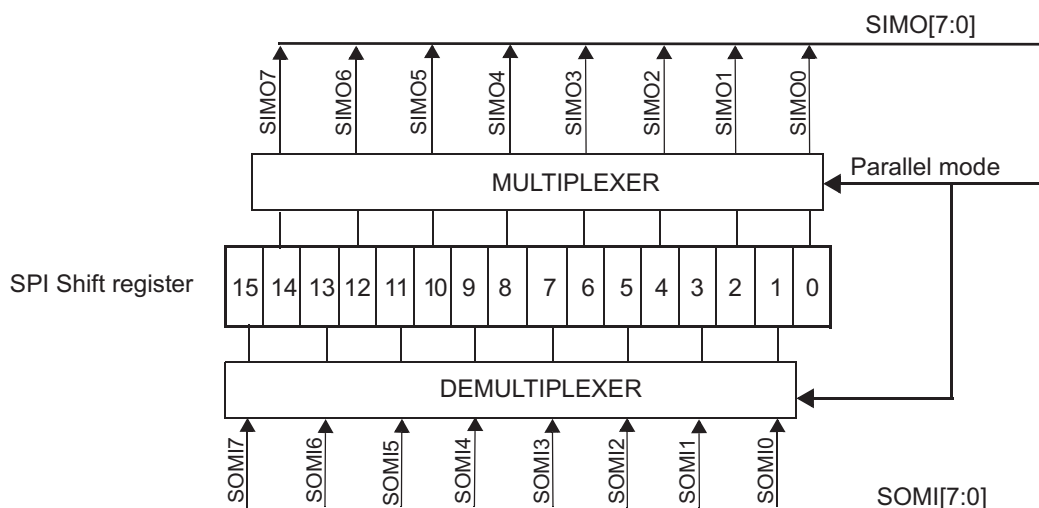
SIMO[7:0]

SIMO7 SIMO6 SIMO5 SIMO4 SIMO3 SIMO2 SIMO1 SIMO0

MULTIPLEXER

Parallel mode

SPI Shift register

| 15 | 14 | 13 | 12 | 11 | 10 | 9 | 8 | 7 | 6 | 5 | 4 | 3 | 2 | 1 | 0 |
|---|---|---|---|---|---|---|---|---|---|---|---|---|---|---|---|

DEMULTIPLEXER

SOMI7 SOMI6 SOMI5 SOMI4 SOMI3 SOMI2 SOMI1 SOMI0

SOMI[7:0]